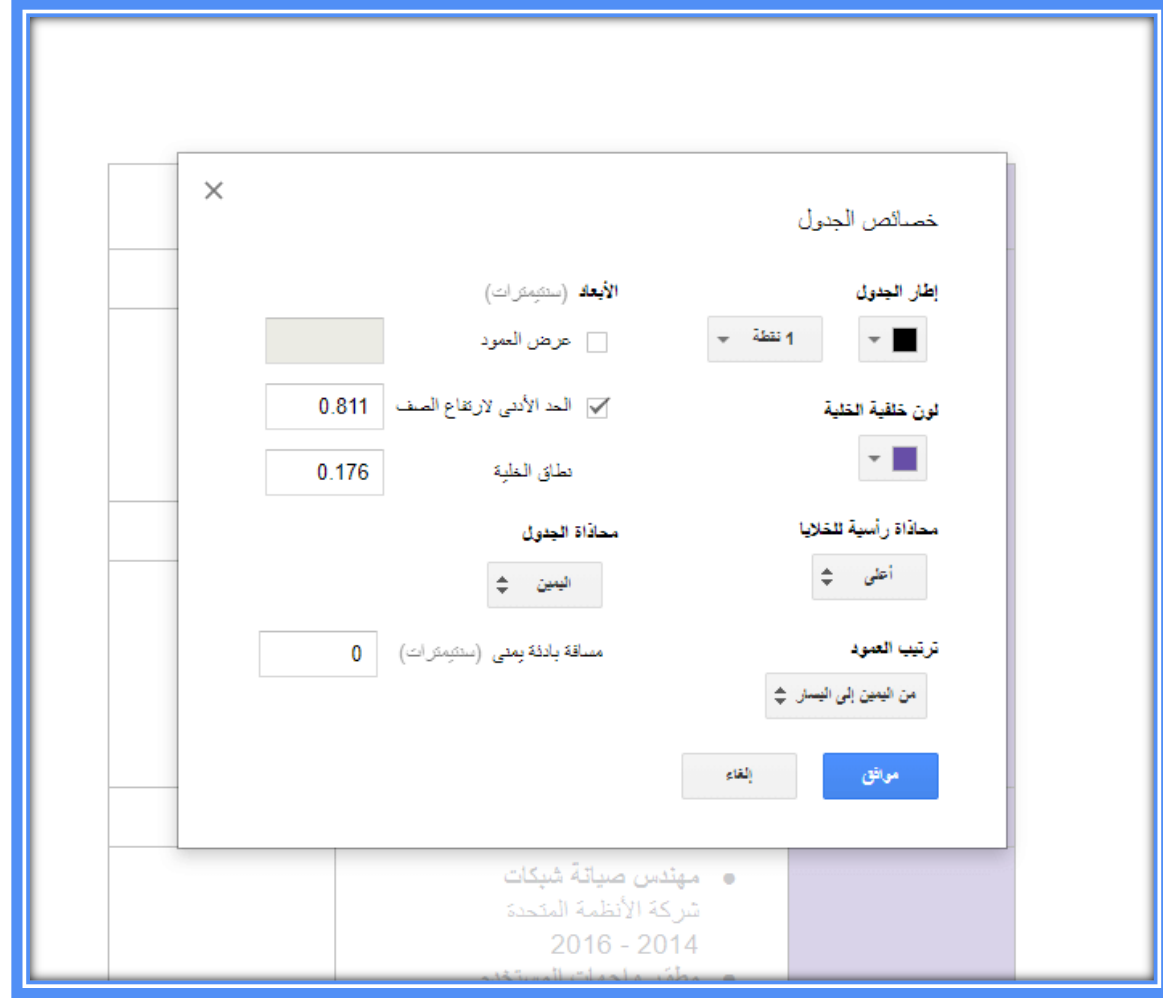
×
خصائص الجدول

إطار الجدول
1 نقطة

الأبعاد (سنتيمترات)
عرض العمود
الحد الأدنى لارتفاع الصف 0.811
نطاق الخلية 0.176

لون خلفية الخلية

محاذاة رأسية للخلايا
أعلى

محاذاة الجدول
اليمين

ترتيب العمود
من اليمين إلى اليسار

مسافة بادئة يمنى (سنتيمترات) 0

موافق
إلغاء

مهندس صيانة شبكات
شركة الأنظمة المتحدة
2014 - 2016
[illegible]